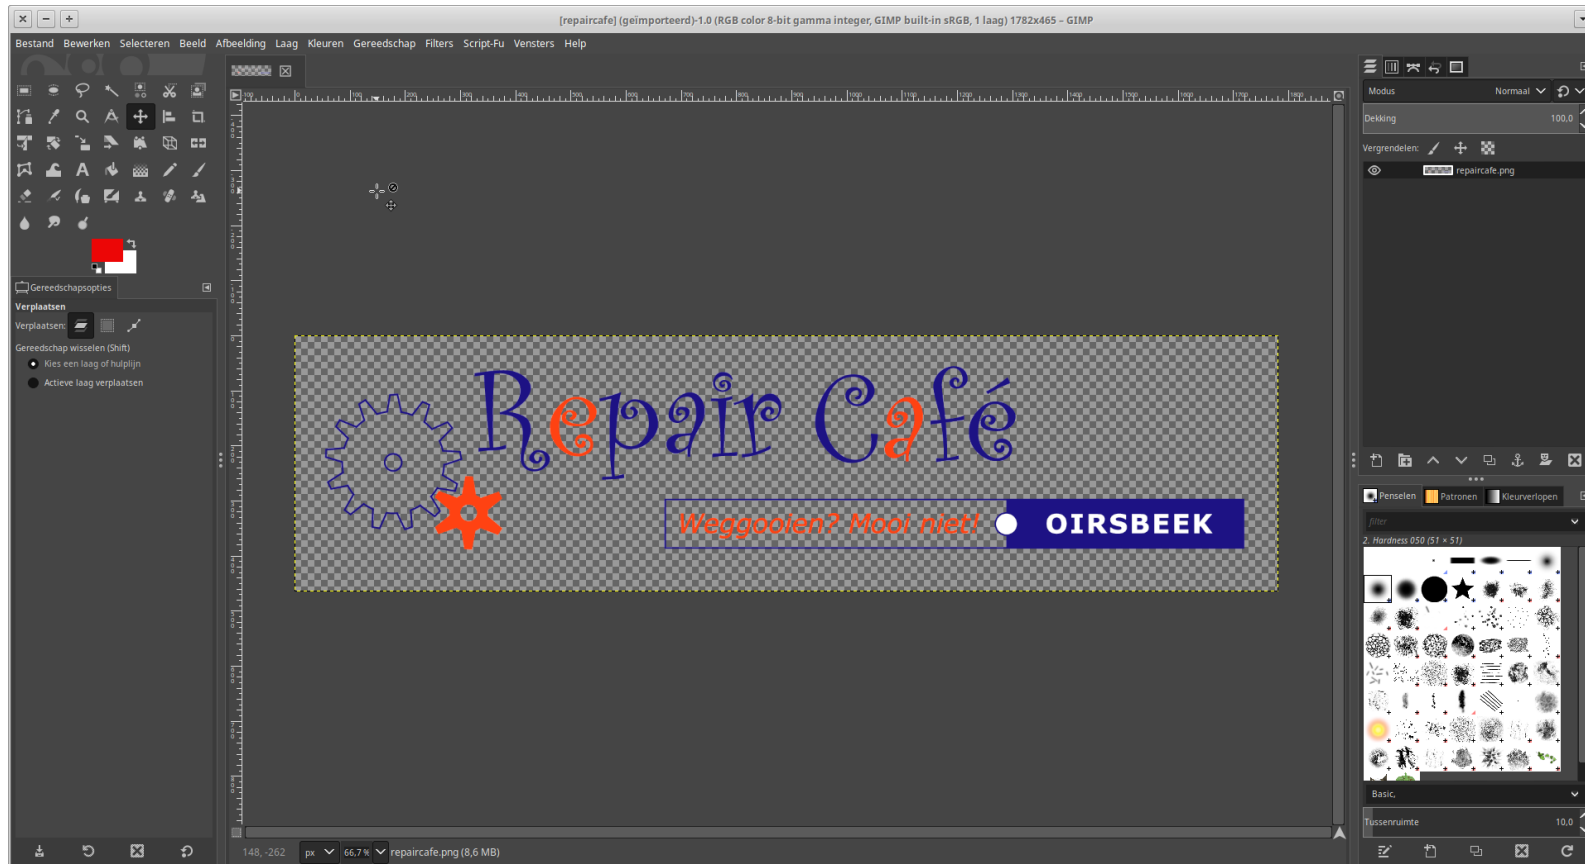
[repaircafe] (geïmporteerd)-1.0 (RGB color 8-bit gamma integer, GIMP built-in sRGB, 1 laag) 1782x465 – GIMP

Bestand Bewerken Selecteren Beeld Afbeelding Laag Kleuren Gereedschap Filters Script-Fu Vensters Help

Gereedschapsopties

Verplaatsen

Verplaatsen:

Gereedschap wisselen (Shift)

Kies een laag of hulplijn

Actieve laag verplaatsen

Repair Café

Weggooien? Mooi niet!

OIRSBEEK

148, -262 px 66,7 % repaircafe.png (8,6 MB)

Modus Normaal

Dekking 100,0

Vergrendelen:

repaircafe.png

Penselen Patronen Kleurverlopen

filter

2. Hardness 050 (51 × 51)

Basic,

Tussenruimte 10,0